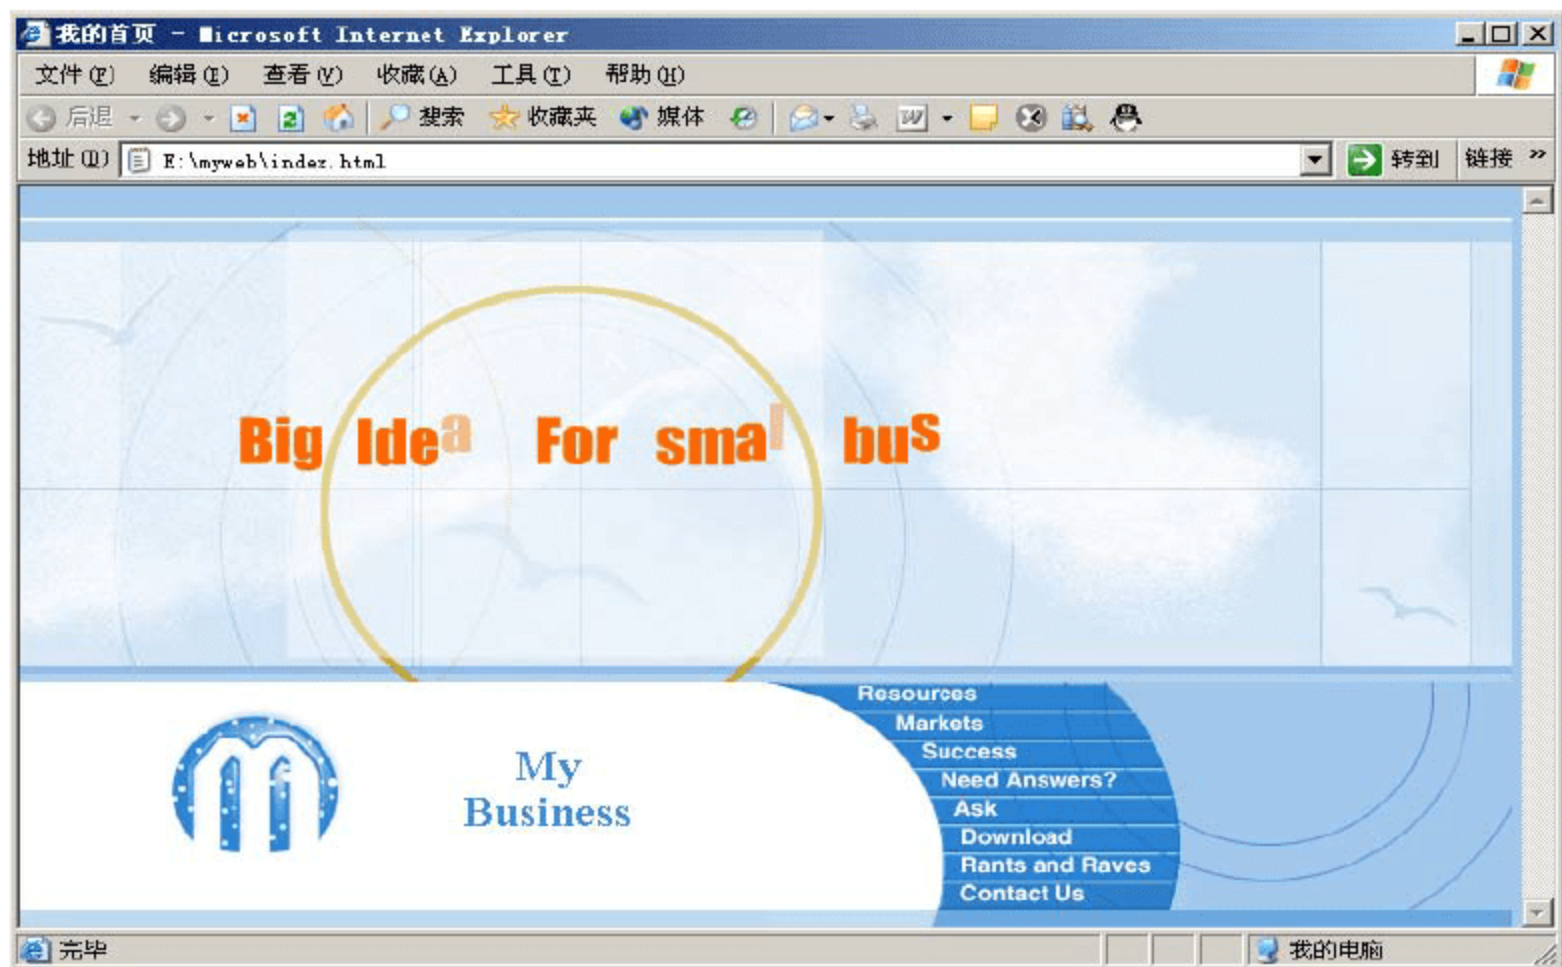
我的首页 - Microsoft Internet Explorer

文件(F) 编辑(E) 查看(V) 收藏(A) 工具(T) 帮助(H)

后退 搜索 收藏夹 媒体

地址(D) E:\myweb\index.html 转到 链接 »

Big Idea For smal bus

My Business

Resources
Markets
Success
Need Answers?
Ask
Download
Rants and Raves
Contact Us

完毕 我的电脑